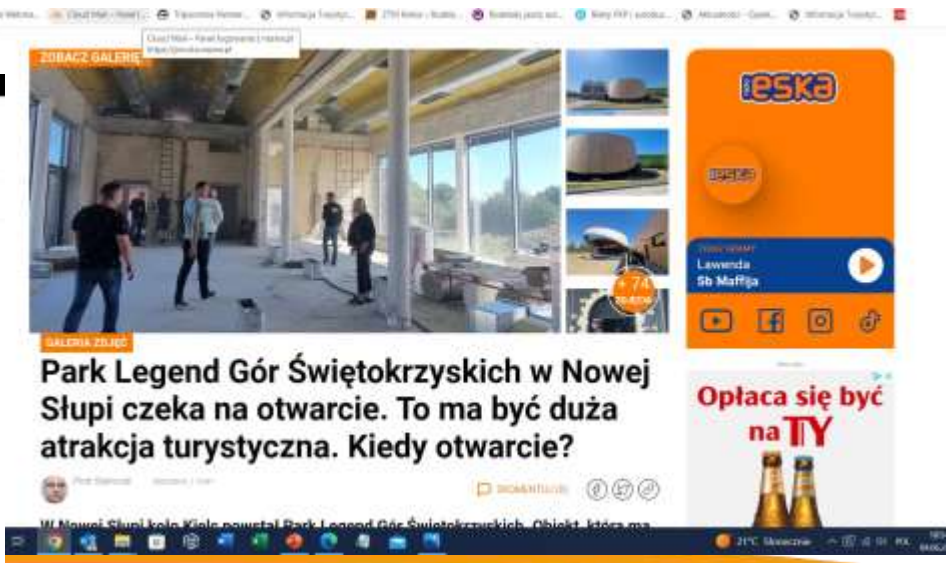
ZOBACZ GALERIĘ

+ 74 ZDJĘCIA

GALERIA ZDJĘĆ

Park Legend Gór Świętokrzyskich w Nowej Słupi czeka na otwarcie. To ma być duża atrakcja turystyczna. Kiedy otwarcie?

Piotr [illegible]

KOMENTARZE

W Nowej Słupi koło Kielc powstał Park Legend Gór Świętokrzyskich. Obiekt, który ma

eska

eska

Lawenda
Sb Maffija

Opłaca się być na TY

21°C Słonecznie